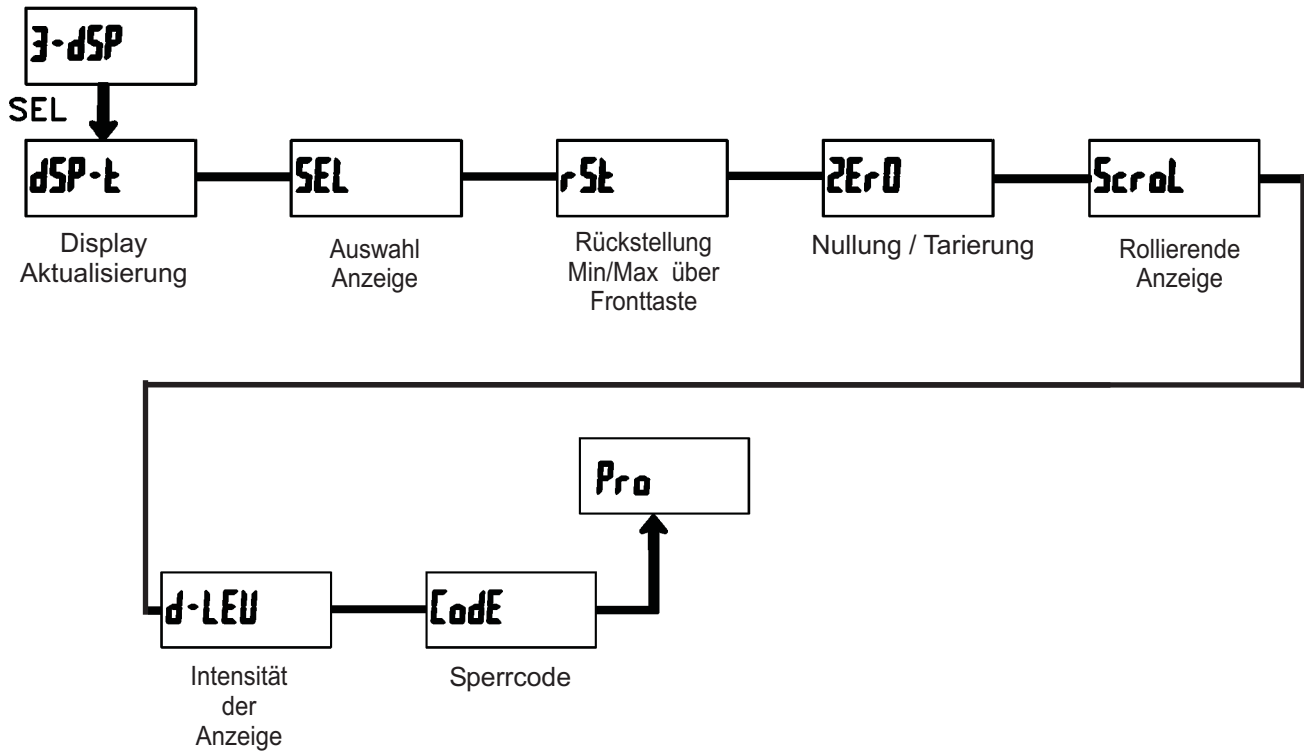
3-dSP

SEL

dSP-t

Display Aktualisierung

SEL

Auswahl Anzeige

rSt

Rückstellung Min/Max über Fronttaste

ZErO

Nullung / Tarierung

ScroL

Rollierende Anzeige

Pro

d-LEU

Intensität der Anzeige

CodE

Sperrcode